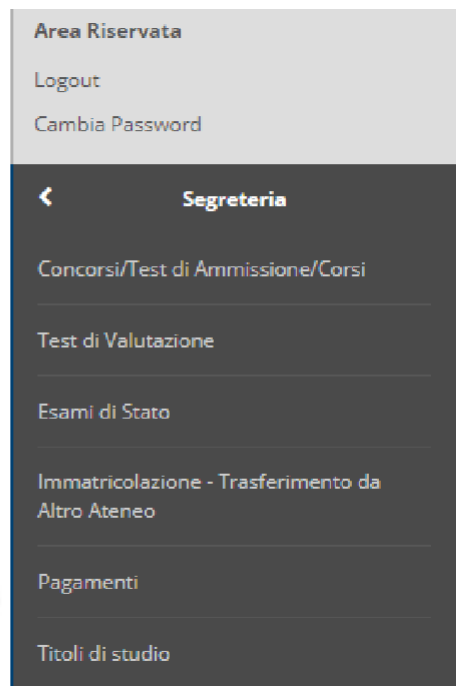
Area Riservata

Logout

Cambia Password

Segreteria

Concorsi/Test di Ammissione/Corsi

Test di Valutazione

Esami di Stato

Immatricolazione - Trasferimento da Altro Ateneo

Pagamenti

Titoli di studio